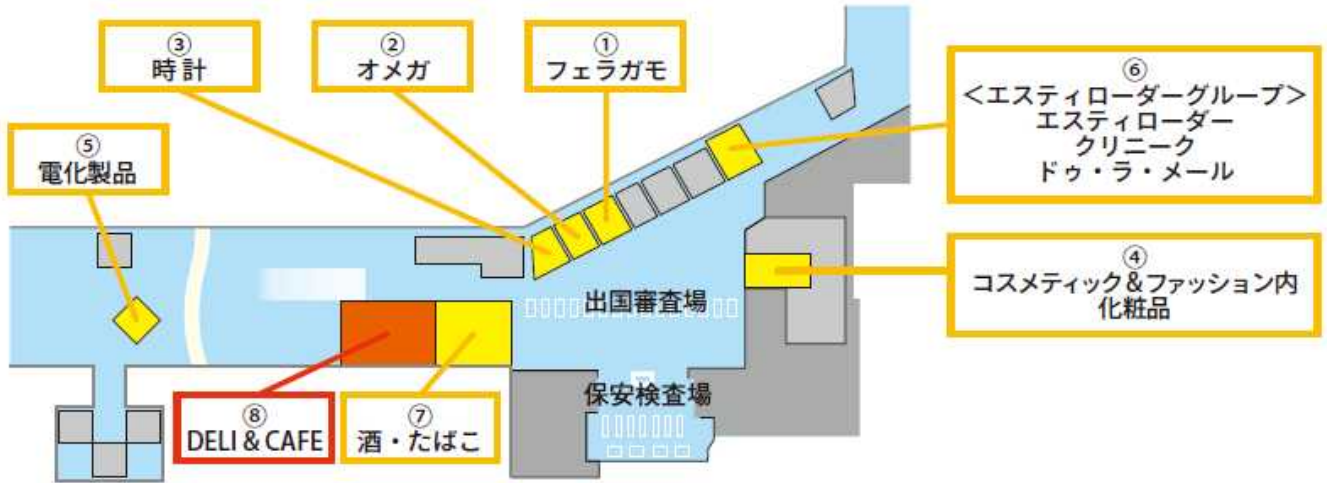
③
時計

②
オメガ

①
フェラガモ

⑥
＜エスティローダーグループ＞
エスティローダー
クリニーク
ドゥ・ラ・メール

⑤
電化製品

④
コスメティック＆ファッション内
化粧品

出国審査場

保安検査場

⑧
DELI & CAFE

⑦
酒・たばこ